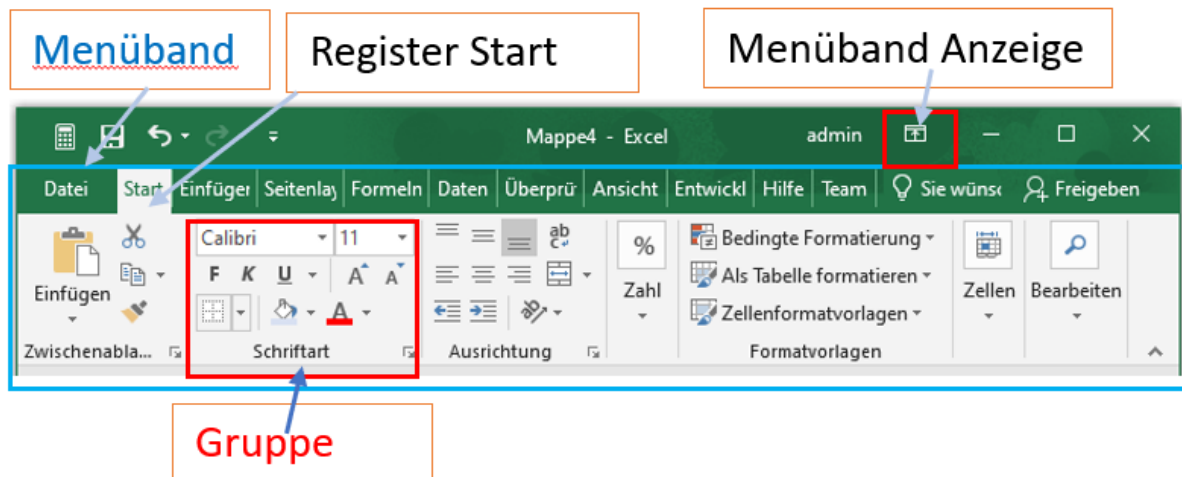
Menüband

Register Start

Menüband Anzeige

Mappe4 - Excel

admin

Datei Start Einfüger Seitenlay Formeln Daten Überprü Ansicht Entwickl Hilfe Team Sie wünsc Freigeben

Einfügen

Calibri 11

F K U A A

A

Zwischenabla... Schriftart

Ausrichtung

%

Zahl

Bedingte Formatierung

Als Tabelle formatieren

Zellenformatvorlagen

Formatvorlagen

Zellen

Bearbeiten

Gruppe